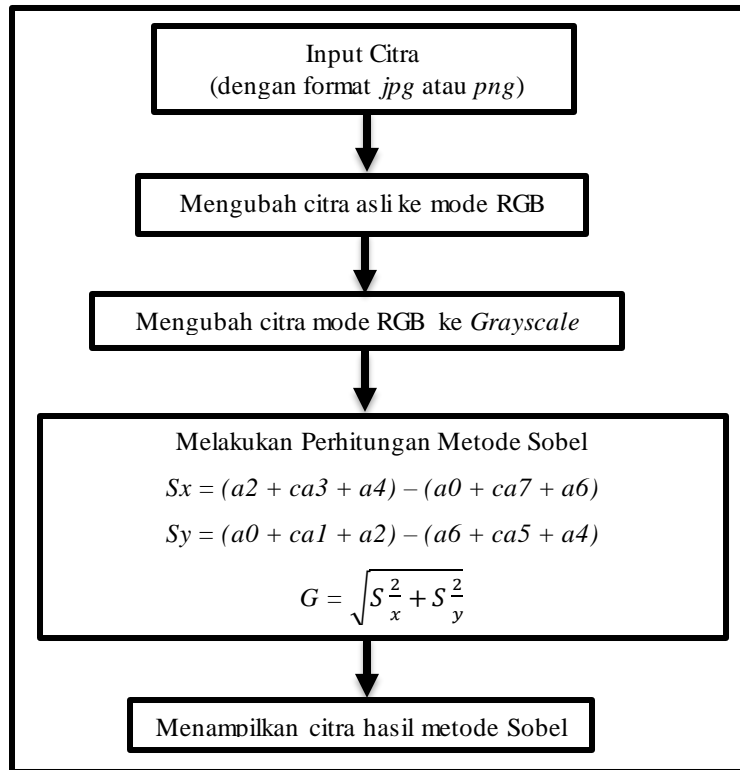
Input Citra
(dengan format *jpg* atau *png*)

Mengubah citra asli ke mode RGB

Mengubah citra mode RGB ke *Grayscale*

Melakukan Perhitungan Metode Sobel

$Sx = (a2 + ca3 + a4) - (a0 + ca7 + a6)$

$Sy = (a0 + ca1 + a2) - (a6 + ca5 + a4)$

$G = \sqrt{S\frac{2}{x} + S\frac{2}{y}}$

Menampilkan citra hasil metode Sobel